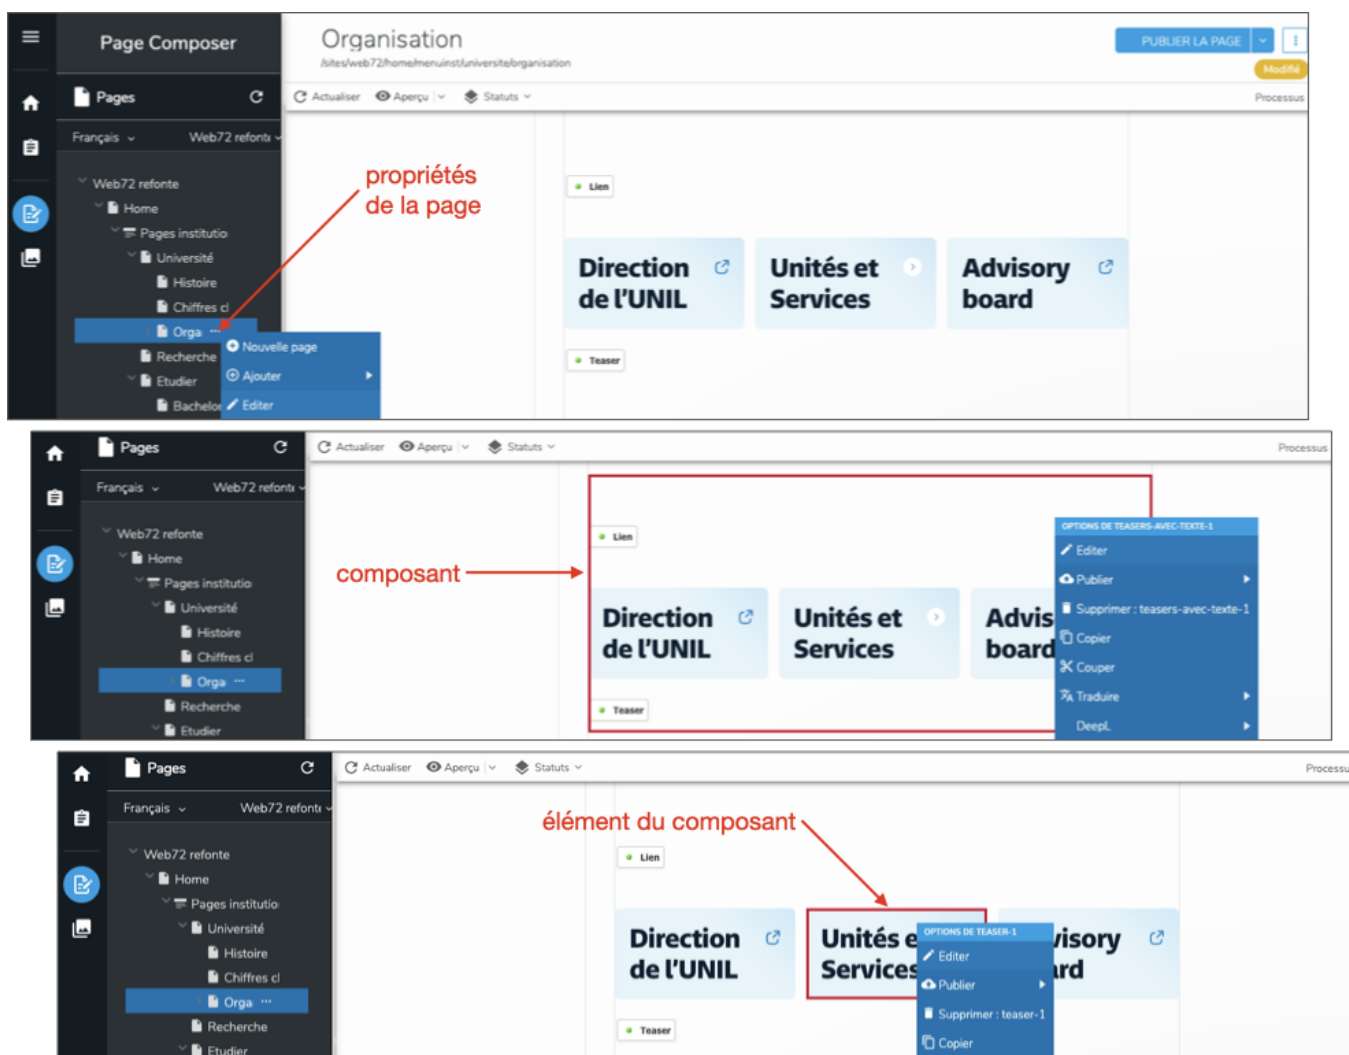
Page Composer

Pages

Français Web72 refonte

Web72 refonte
Home
Pages institutio
Université
Histoire
Chiffres cl
Orga ···
Recherche
Etudier
Bachelor

Nouvelle page
Ajouter
Editer

propriétés de la page

Organisation
/sites/web72/home/menuinst/universite/organisation

PUBLIER LA PAGE
Modifié

Actualiser Aperçu Statuts
Processus

Lien

Direction de l'UNIL

Unités et Services

Advisory board

Teaser

Pages

Français Web72 refonte

Web72 refonte
Home
Pages institutio
Université
Histoire
Chiffres cl
Orga ···
Recherche
Etudier

Actualiser Aperçu Statuts
Processus

composant

Lien

Direction de l'UNIL

Unités et Services

Advis board

Teaser

OPTIONS DE TEASERS-AVEC-TEXTE-1
Editer
Publier
Supprimer : teasers-avec-texte-1
Copier
Couper
Traduire
Deepl

Pages

Français Web72 refonte

Web72 refonte
Home
Pages institutio
Université
Histoire
Chiffres cl
Orga ···
Recherche
Etudier

Actualiser Aperçu Statuts
Processu

élément du composant

Lien

Direction de l'UNIL

Unités e Services

visory ard

Teaser

OPTIONS DE TEASER-1
Editer
Publier
Supprimer : teaser-1
Copier